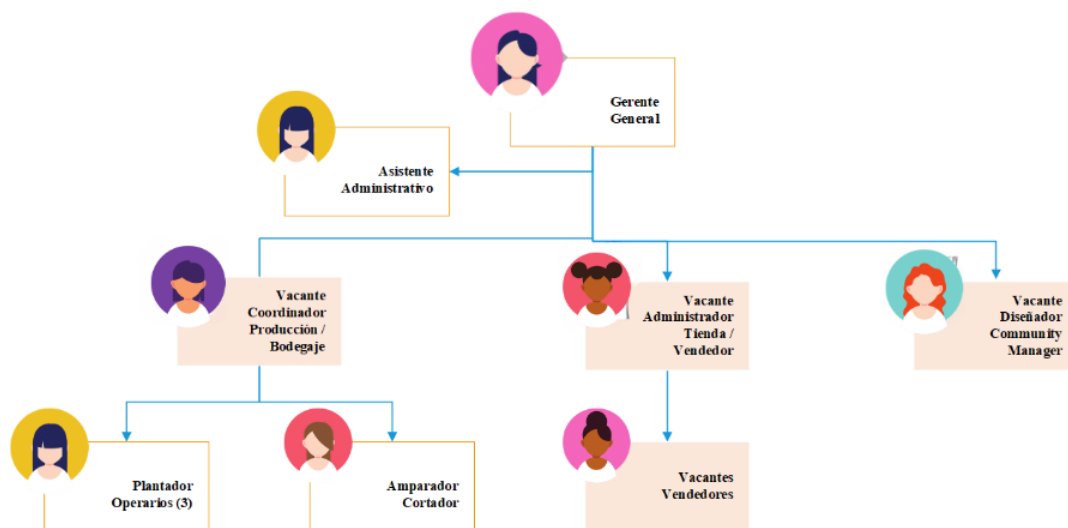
Gerente General

Asistente Administrativo

Vacante Coordinador Producción / Bodegaje

Vacante Administrador Tienda / Vendedor

Vacante Diseñador Community Manager

Plantador Operarios (3)

Amparador Cortador

Vacantes Vendedores